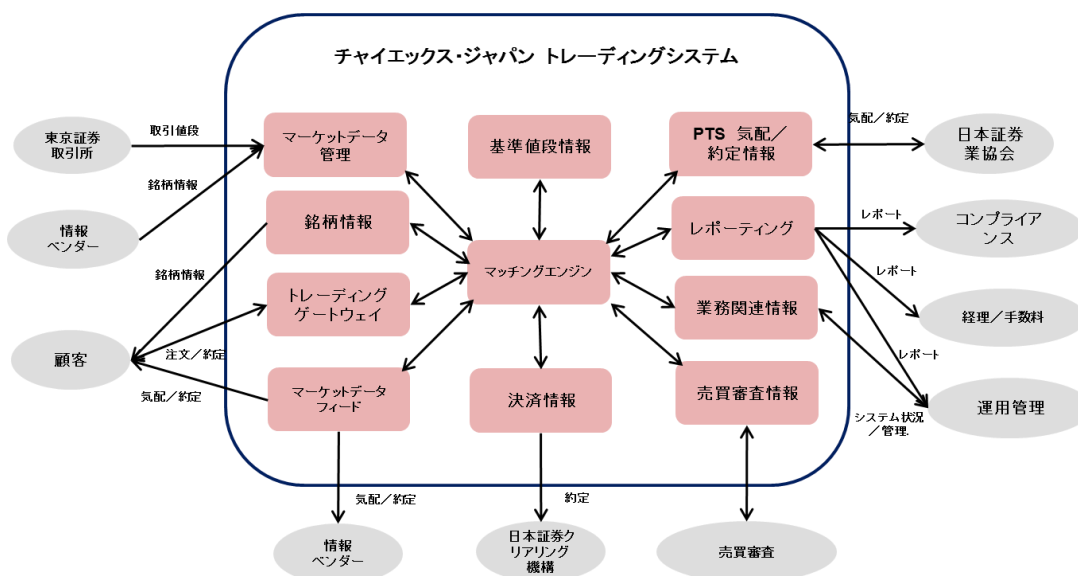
チャイエックス·ジャパン トレーディングシステム

東京証券取引所

取引値段

情報ベンダー

銘柄情報

銘柄情報

顧客

注文／約定

気配／約定

マーケットデータ管理

銘柄情報

トレーディングゲートウェイ

マーケットデータフィード

基準値段情報

マッチングエンジン

決済情報

PTS 気配／約定情報

レポーティング

業務関連情報

売買審査情報

気配／約定

日本証券業協会

レポート

コンプライアンス

レポート

経理／手数料

レポート

システム状況／管理

運用管理

気配／約定

情報ベンダー

約定

日本証券クリアリング機構

売買審査